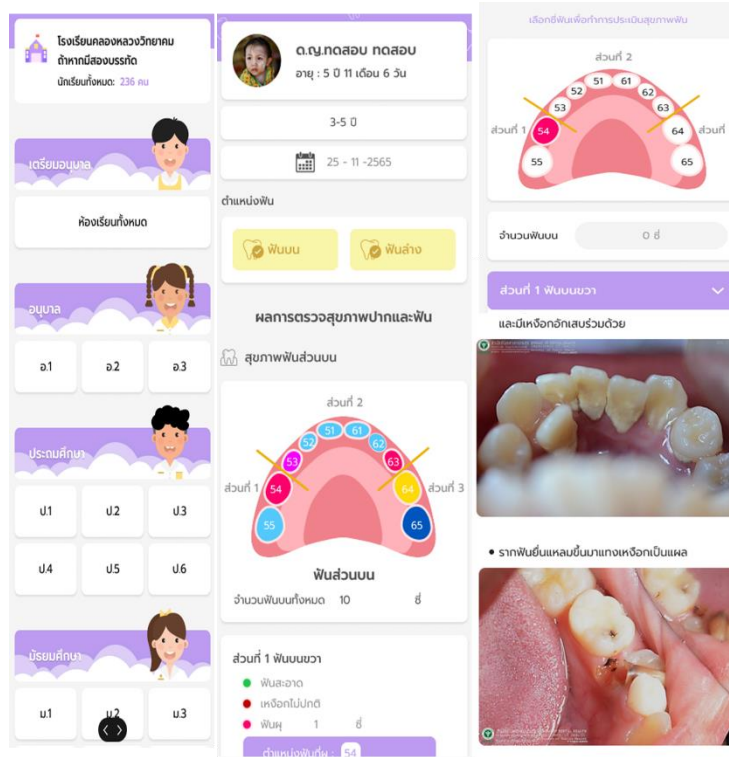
โรงเรียนคลองหลวงวิทยาคม
ตำหากมีสองบรรทัด
นักเรียนทั้งหมด: 236 คน

เตรียมอนุบาล

ห้องเรียนทั้งหมด

อนุบาล

| อ.1 | อ.2 | อ.3 |
|---|---|---|

ประถมศึกษา

| ป.1 | ป.2 | ป.3 |
|---|---|---|
| ป.4 | ป.5 | ป.6 |

มัธยมศึกษา

| ม.1 | ม.2 | ม.3 |
|---|---|---|

ด.ญ.ทดสอบ ทดสอบ
อายุ : 5 ปี 11 เดือน 6 วัน

3-5 ปี

25 - 11 -2565

ตำแหน่งฟัน

ฟันบน ฟันล่าง

ผลการตรวจสุขภาพปากและฟัน

สุขภาพฟันส่วนบน

ส่วนที่ 2
ส่วนที่ 1
ส่วนที่ 3
51 52 53 54 55 61 62 63 64 65

ฟันส่วนบน

จำนวนฟันบนทั้งหมด 10 ซี่

ส่วนที่ 1 ฟันบนขวา

ฟันสะอาด
เหงือกไม่ปกติ
ฟันผุ 1 ซี่

ตำแหน่งฟันที่ผุ 54

เลือกซี่ฟันเพื่อทำการประเมินสุขภาพฟัน

ส่วนที่ 2
ส่วนที่ 1
ส่วนที่
51 52 53 54 55 61 62 63 64 65

จำนวนฟันบน 0 ซี่

ส่วนที่ 1 ฟันบนขวา

และมีเหงือกอักเสบร่วมด้วย

• รากฟันยื่นแหลมขึ้นมาแทงเหงือกเป็นแผล